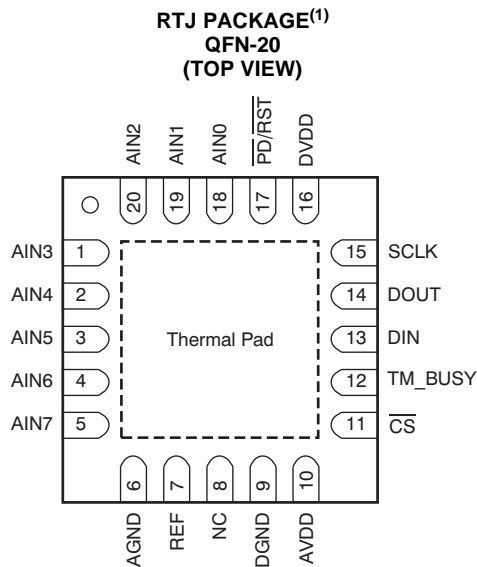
RTJ PACKAGE$^{(1)}$
QFN-20
(TOP VIEW)

AIN2 AIN1 AIN0 $\overline{\text{PD/RST}}$ DVDD

20 19 18 17 16

AIN3 1
AIN4 2
AIN5 3
AIN6 4
AIN7 5

Thermal Pad

15 SCLK
14 DOUT
13 DIN
12 TM_BUSY
11 $\overline{\text{CS}}$

6 7 8 9 10

AGND REF NC DGND AVDD